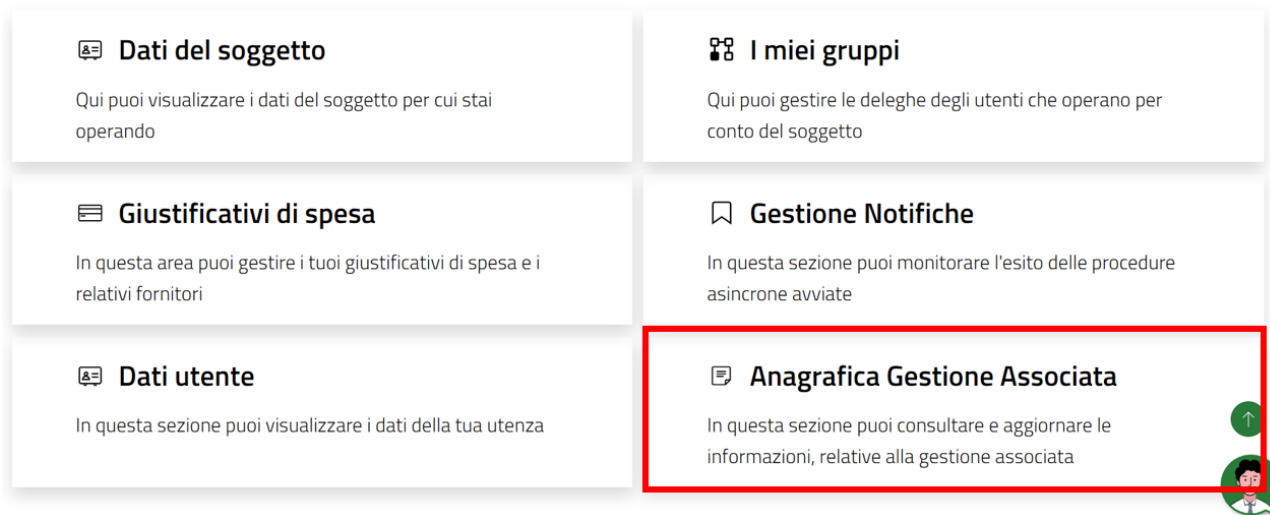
Dati del soggetto

Qui puoi visualizzare i dati del soggetto per cui stai operando

I miei gruppi

Qui puoi gestire le deleghe degli utenti che operano per conto del soggetto

Giustificativi di spesa

In questa area puoi gestire i tuoi giustificativi di spesa e i relativi fornitori

Gestione Notifiche

In questa sezione puoi monitorare l'esito delle procedure asincrone avviate

Dati utente

In questa sezione puoi visualizzare i dati della tua utenza

Anagrafica Gestione Associata

In questa sezione puoi consultare e aggiornare le informazioni, relative alla gestione associata